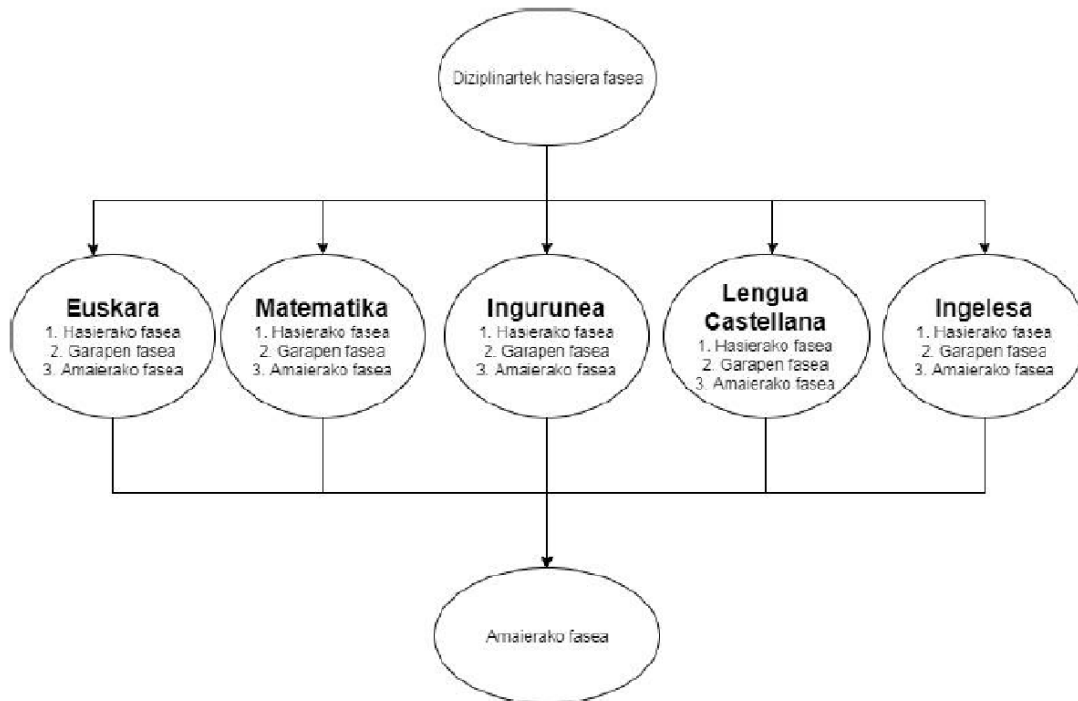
Diziplinartek hasiera fasea

Euskara
1. Hasierako fasea
2. Garapen fasea
3. Amaierako fasea

Matematika
1. Hasierako fasea
2. Garapen fasea
3. Amaierako fasea

Ingurunea
1. Hasierako fasea
2. Garapen fasea
3. Amaierako fasea

Lengua Castellana
1. Hasierako fasea
2. Garapen fasea
3. Amaierako fasea

Ingelesa
1. Hasierako fasea
2. Garapen fasea
3. Amaierako fasea

Amaierako fasea